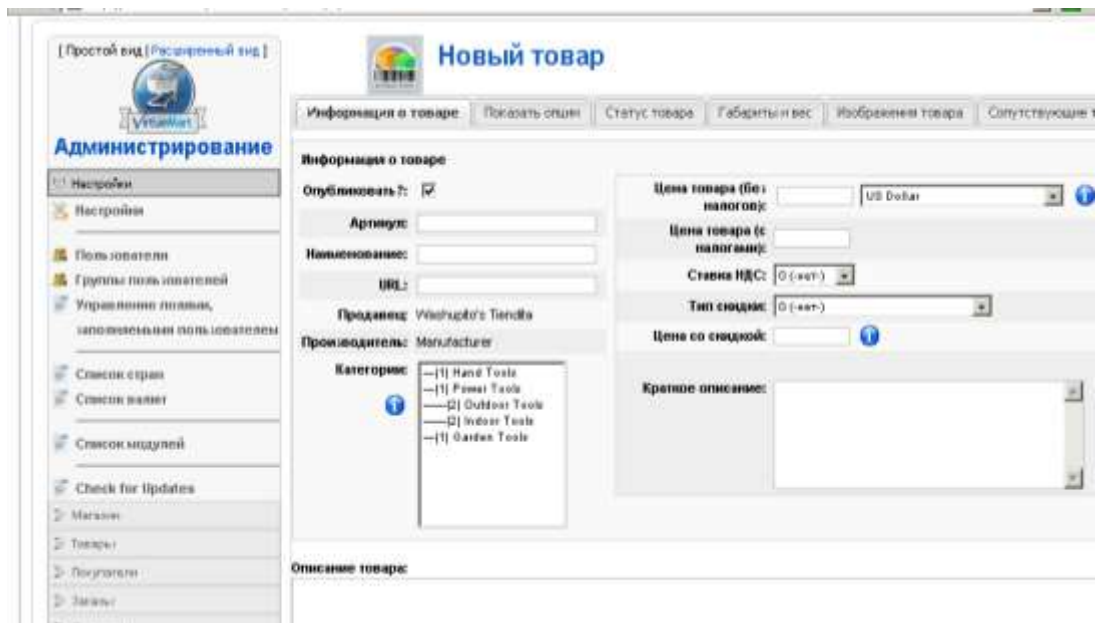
[ Простой вид | Расширенный вид ]

VirtueMart

Администрирование

Настройки

Настройки

Пользователи

Группы пользователей

Управление полями, заполняемыми пользователем

Список стран

Список валют

Список модулей

Check for Updates

Магазин

Товары

Покупатели

Заказы

Новый товар

Информация о товаре | Показать опции | Статус товара | Габариты и вес | Изображения товара | Сопутствующие т

Информация о товаре

Опубликовать?: ☑

Артикул:

Наименование:

URL:

Продавец: Washupito's Tiendita

Производитель: Manufacturer

Категории: —(1) Hand Tools —(1) Power Tools ——(2) Outdoor Tools ——(2) Indoor Tools —(1) Garden Tools

Цена товара (без налогов): US Dollar

Цена товара (с налогами):

Ставка НДС: 0 (-нет-)

Тип скидки: 0 (-нет-)

Цена со скидкой:

Краткое описание:

Описание товара: